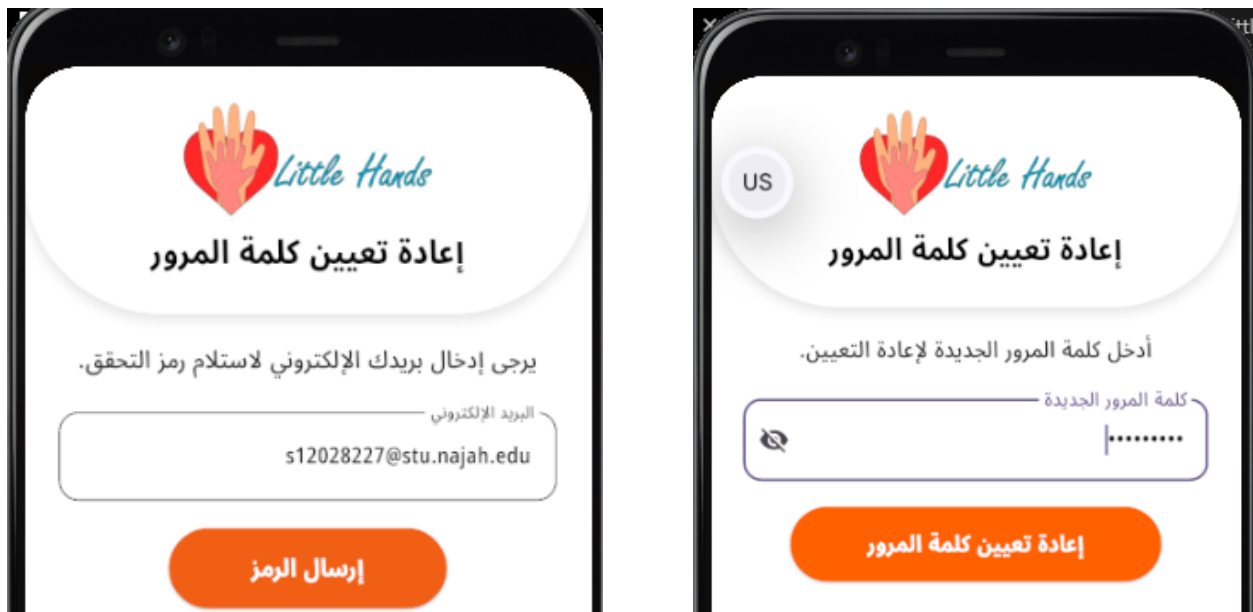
Little Hands

إعادة تعيين كلمة المرور

يرجى إدخال بريدك الإلكتروني لاستلام رمز التحقق.

البريد الإلكتروني

s12028227@stu.najah.edu

إرسال الرمز

US

Little Hands

إعادة تعيين كلمة المرور

أدخل كلمة المرور الجديدة لإعادة التعيين.

كلمة المرور الجديدة

•••••••••

إعادة تعيين كلمة المرور